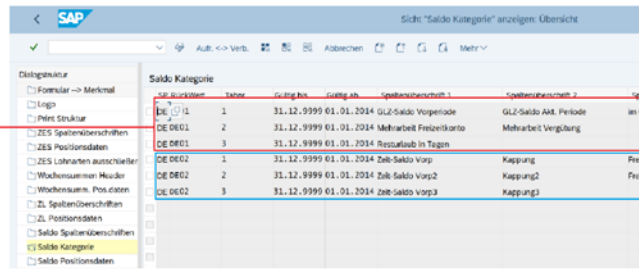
< SAP Sicht "Saldo Kategorie" anzeigen: Übersicht

✓ Ausf. <-> Verb. Abbrechen Mehr

Dialogstruktur
Formular --> Merkmal
Logo
Print Struktur
ZES Spaltenüberschriften
ZES Positionsdaten
ZES Lohnarten ausschließen
Wochensummen Header
Wochensumm. Pos.daten
ZL Spaltenüberschriften
ZL Positionsdaten
Saldo Spaltenüberschriften
Saldo Kategorie
Saldo Positionsdaten

Saldo Kategorie

| SP RückWert | Zeber | Gültig bis | Gültig ab | Spaltenüberschrift 1 | Spaltenüberschrift 2 | Sp |
|---|---|---|---|---|---|---|
| DE DE01 | 1 | 31.12.9999 | 01.01.2014 | GLZ-Saldo Vorperiode | GLZ-Saldo Akt. Periode | in |
| DE DE01 | 2 | 31.12.9999 | 01.01.2014 | Mehrarbeit Freizeitkonto | Mehrarbeit Vergütung | |
| DE DE01 | 3 | 31.12.9999 | 01.01.2014 | Resturlaub in Tagen | | |
| DE DE02 | 1 | 31.12.9999 | 01.01.2014 | Zeit-Saldo Vorp | Kappung | Fre |
| DE DE02 | 2 | 31.12.9999 | 01.01.2014 | Zeit-Saldo Vorp2 | Kappung2 | Fre |
| DE DE02 | 3 | 31.12.9999 | 01.01.2014 | Zeit-Saldo Vorp3 | Kappung3 | |